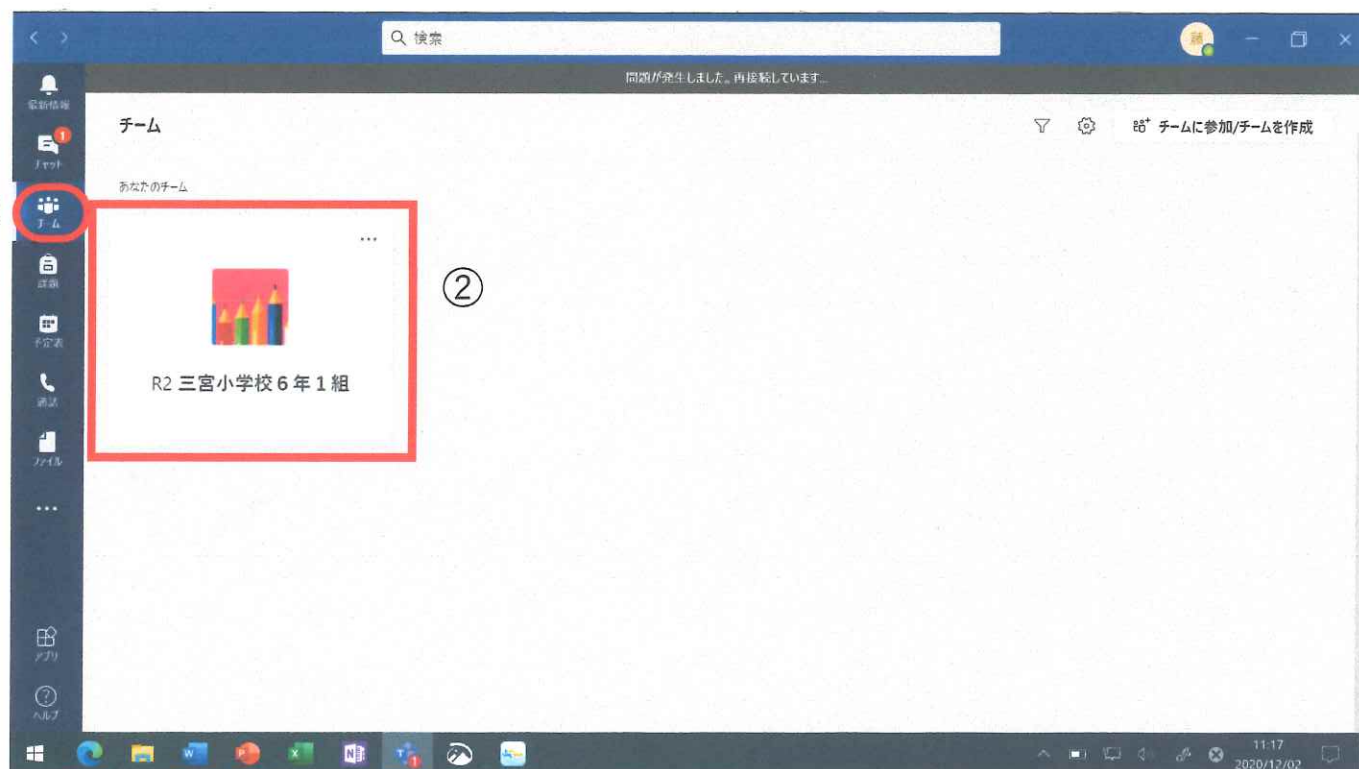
検索

問題が発生しました。再接続しています...

最新情報
1
チャット
チーム
課題
予定表
通話
ファイル
...
アプリ
ヘルプ

チーム

チームに参加/チームを作成

あなたのチーム

...

R2 三宮小学校６年１組

②

11:17
2020/12/02